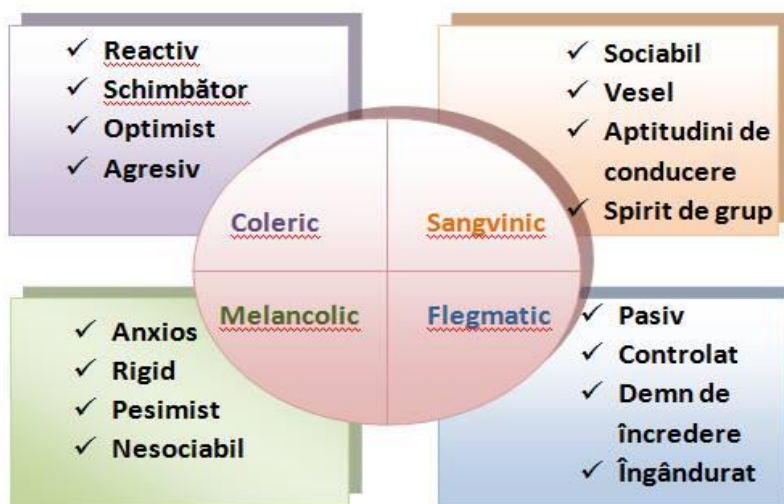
✓ Reactiv
✓ Schimbător
✓ Optimist
✓ Agresiv

✓ Sociabil
✓ Vesel
✓ Aptitudini de conducere
✓ Spirit de grup

Coleric

Sangvinic

Melancolic

Flegmatic

✓ Anxios
✓ Rigid
✓ Pesimist
✓ Nesociabil

✓ Pasiv
✓ Controlat
✓ Demn de încredere
✓ Îngândurat